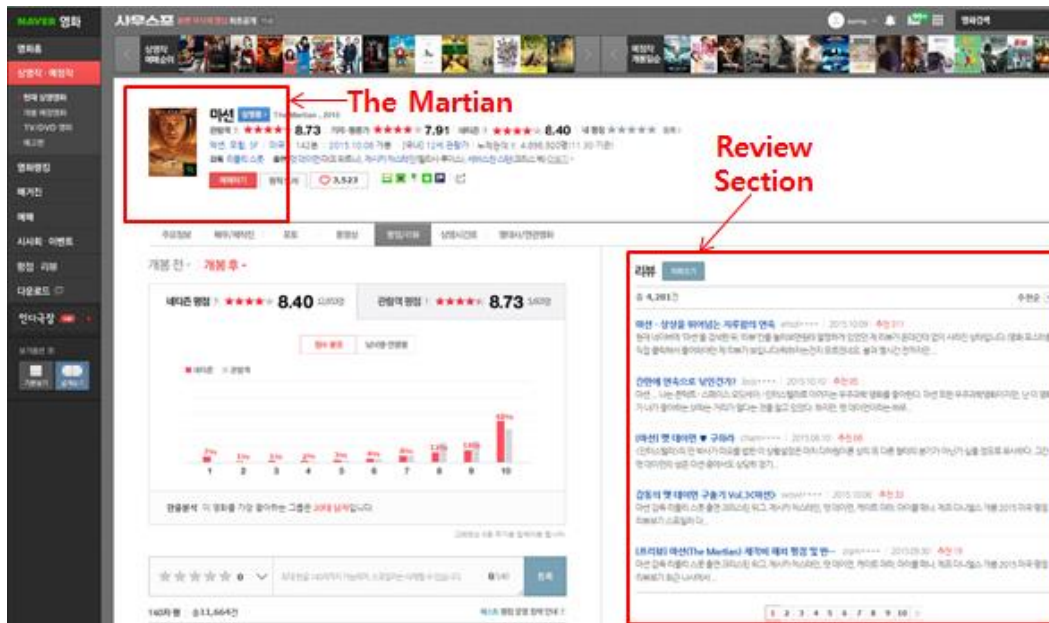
NAVER 영화

사우스포

영화홈
상영작·예정작
영화랭킹
매거진
예매
시사회·이벤트
평점·리뷰
다운로드
인디극장

마션
The Martian , 2015
관람객 ★★★★★ 8.73
기자·평론가 ★★★★ 7.91
네티즌 ★★★★ 8.40

The Martian

Review Section

예매하기
3,523

주요정보
배우/제작진
포토
동영상
평점/리뷰

개봉 전 · 개봉 후

네티즌 평점 ★★★★ 8.40
관람객 평점 ★★★★ 8.73

1 2 3 4 5 6 7 8 9 10

★★★★★ 0

등록

리뷰

총 4,281건

마션 - 상상을 뛰어넘는 지루함의 연속

긴장에 연속으로 낫었건가?

[마션] 맷 데이먼 ♥ 구하라

감동의 맷 데이먼 구출기 Vol.3(마션)

[프리뷰] 마션(The Martian) 제작에 대해 평점 및 한~

1 2 3 4 5 6 7 8 9 10